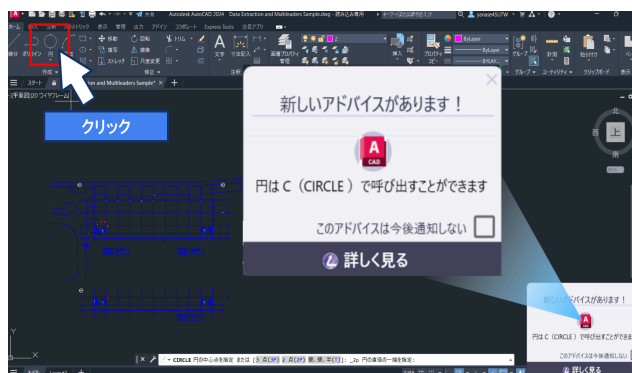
Autodesk AutoCAD 2024 Data Extraction and Multileaders Sample.dwg - 読み込み専用

キーワードまたは語句を入力

yanase45UYW

ホーム 挿入 注釈 パラメトリック 表示 管理 出力 アドイン コラボレート Express Tools 注目アプリ

移動 回転 トリム 複写 鏡像 フィレット ストレッチ 尺度変更 配列複写

文字 寸法記入 引出線 表

画層プロパティ

挿入 ブロック

プロパティ コピー

ByLayer

グループ ユーティリティ クリップボード 表示

作成 修正 注釈 画層 ブロック プロパティ

スタート

ion and Multileaders Sample* +

-][平面図]2D ワイヤフレーム]

北

西 上

南

クリック

新しいアドバイスがあります！

A CAD

円は C（CIRCLE）で呼び出すことができます

このアドバイスは今後通知しない

詳しく見る

新しいアドバイスがあります！

円は C（CIRCLE）で呼び出すことができま

このアドバイスは今後通知しない

詳しく見る

CIRCLE 円の中心点を指定 または [3点(3P) 2点(2P) 接、接、半(T)]: _2p 円の直径の一端を指定: